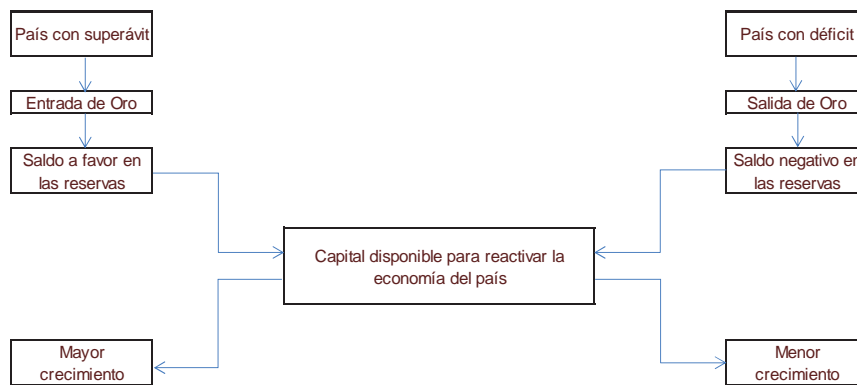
País con superávit

Entrada de Oro

Saldo a favor en las reservas

País con déficit

Salida de Oro

Saldo negativo en las reservas

Capital disponible para reactivar la economía del país

Mayor crecimiento

Menor crecimiento